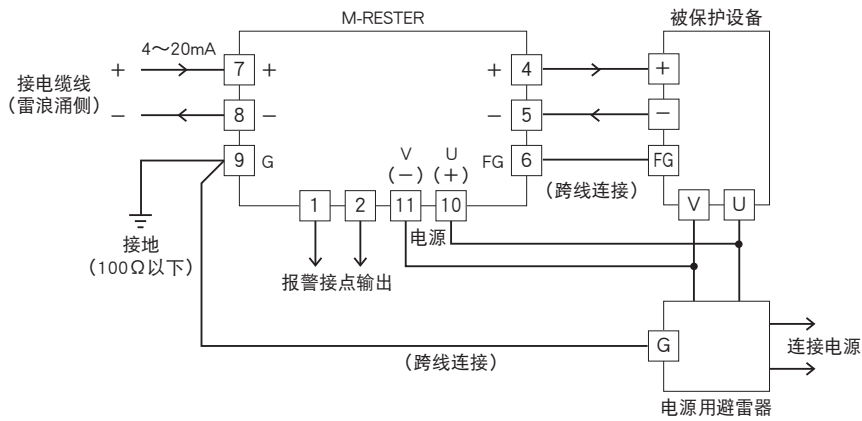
M-RESTER

被保护设备

4～20mA

接电缆线
(雷浪涌侧)

+ 7 +
– 8 –
9 G

+ 4
– 5
FG 6

+
–
FG

(跨线连接)

V U

V U
(–) (+)

1 2 11 10

电源

接地
(100Ω以下)

报警接点输出

G

连接电源

(跨线连接)

电源用避雷器